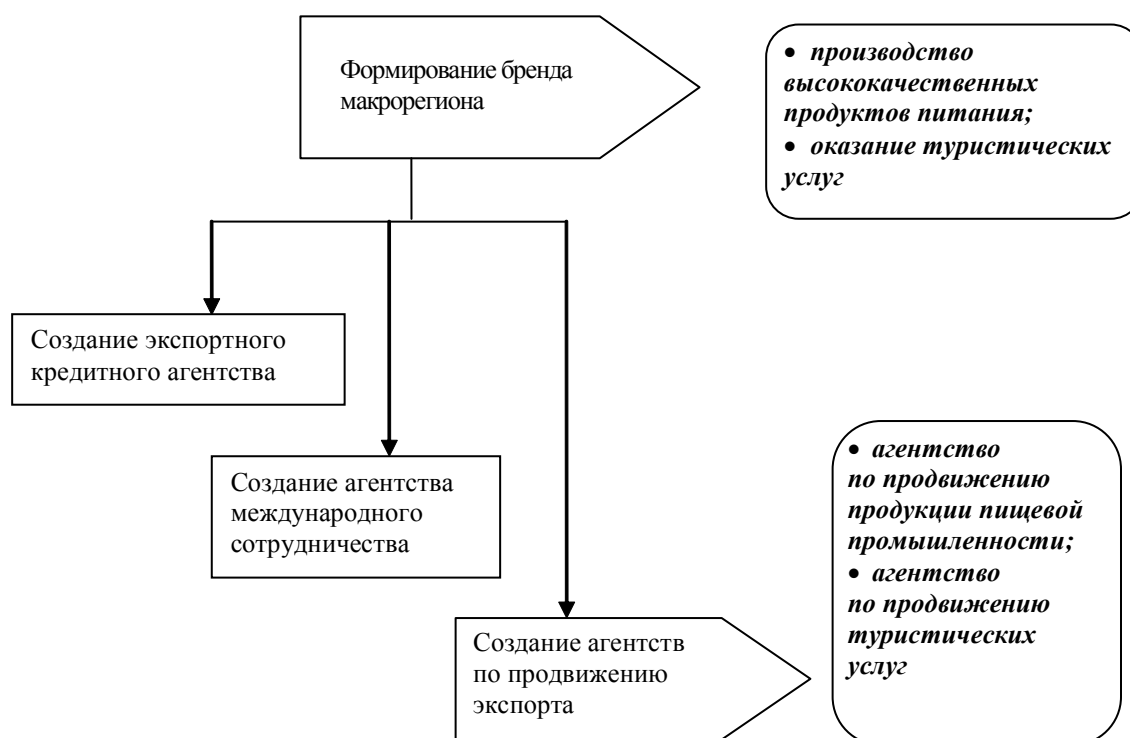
Формирование бренда макрорегиона

• производство высококачественных продуктов питания;
• оказание туристических услуг

Создание экспортного кредитного агентства

Создание агентства международного сотрудничества

Создание агентств по продвижению экспорта

• агентство по продвижению продукции пищевой промышленности;
• агентство по продвижению туристических услуг